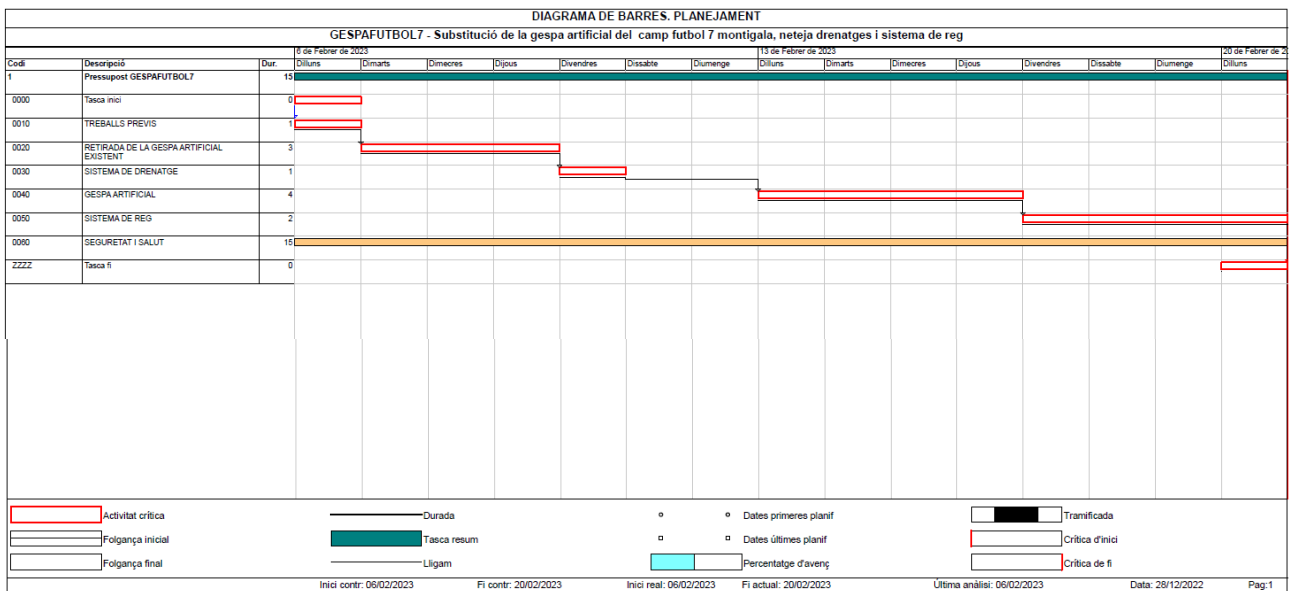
DIAGRAMA DE BARRES. PLANEJAMENT

GESPAFUTBOL7 - Substitució de la gespa artificial del camp futbol 7 montigala, neteja drenatges i sistema de reg

| Codi | Descripció | Dur. |
|---|---|---|
| 1 | Pressupost GESPAFUTBOL7 | 15 |
| 0000 | Tasca inici | 0 |
| 0010 | TREBALLS PREVIS | 1 |
| 0020 | RETIRADA DE LA GESPA ARTIFICIAL EXISTENT | 3 |
| 0030 | SISTEMA DE DRENATGE | 1 |
| 0040 | GESPA ARTIFICIAL | 4 |
| 0050 | SISTEMA DE REG | 2 |
| 0060 | SEGURETAT I SALUT | 15 |
| ZZZZ | Tasca fi | 0 |

6 de Febrer de 2023
Dilluns Dimarts Dimecres Dijous Divendres Dissabte Diumenge
13 de Febrer de 2023
Dilluns Dimarts Dimecres Dijous Divendres Dissabte Diumenge
20 de Febrer de 2
Dilluns

Activitat crítica
Durada
Dates primeres planif
Tramificada
Folgança inicial
Tasca resum
Dates últimes planif
Crítica d'inici
Folgança final
Lligam
Percentatge d'avenç
Crítica de fi

Inici contr: 06/02/2023 Fi contr: 20/02/2023 Inici real: 06/02/2023 Fi actual: 20/02/2023 Última anàlisi: 06/02/2023 Data: 28/12/2022 Pag:1